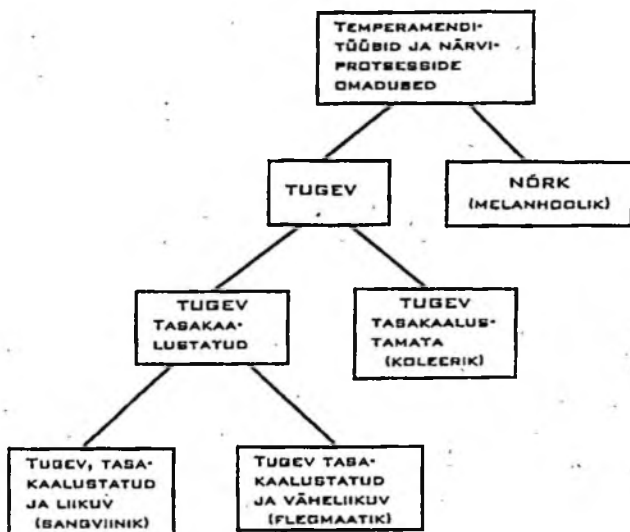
TEMPERAMENDITÜÜBID JA NÄRVIPROTSESSIDE OMADUSED

TUGEV

NÕRK (MELANHOOLIK)

TUGEV TASAKAALUSTATUD

TUGEV TASAKAALUSTAMATA (KOLEERIK)

TUGEV, TASAKAALUSTATUD JA LIIKUV (SANGVIINIK)

TUGEV TASAKAALUSTATUD JA VÄHELIIKUV (FLEGMAATIK)